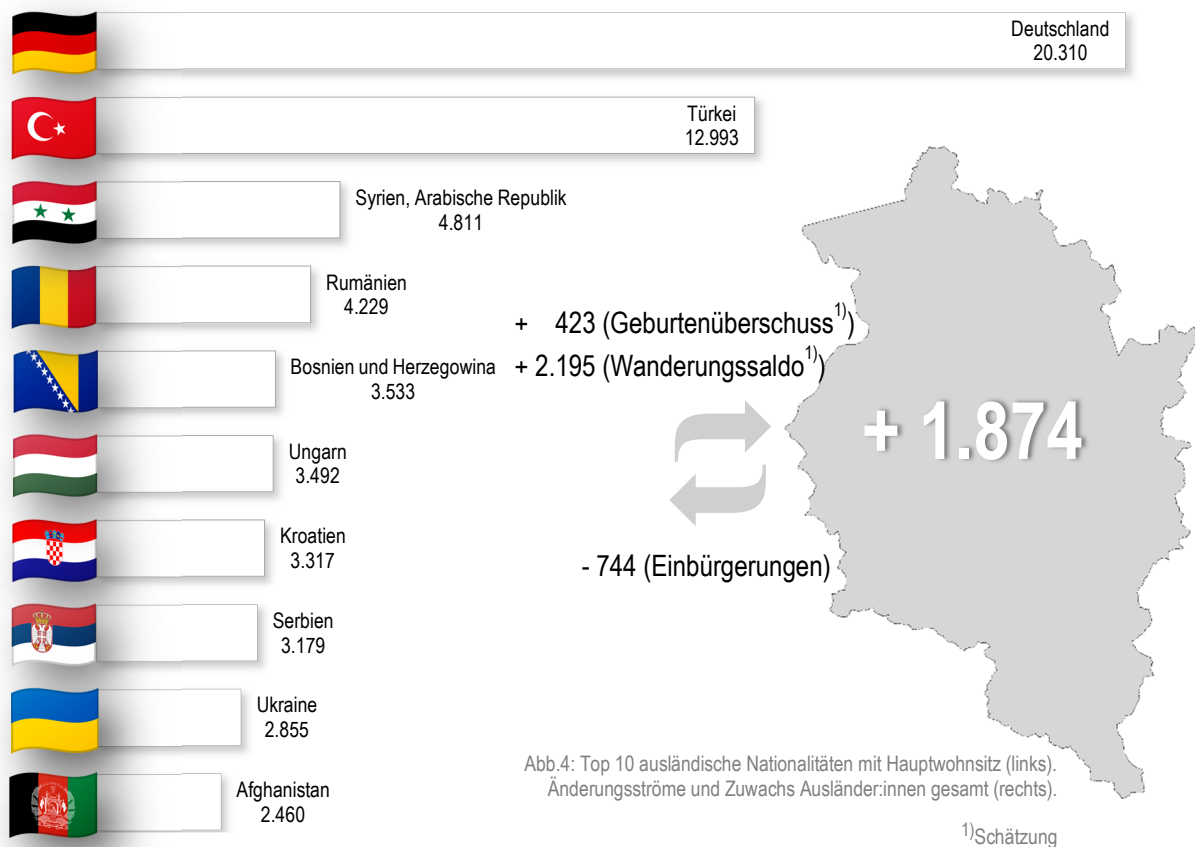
Deutschland
20.310

Türkei
12.993

Syrien, Arabische Republik
4.811

Rumänien
4.229

Bosnien und Herzegowina
3.533

Ungarn
3.492

Kroatien
3.317

Serbien
3.179

Ukraine
2.855

Afghanistan
2.460

+ 423 (Geburtenüberschuss$^{1)}$)
+ 2.195 (Wanderungssaldo$^{1)}$)

+ 1.874

- 744 (Einbürgerungen)

Abb.4: Top 10 ausländische Nationalitäten mit Hauptwohnsitz (links). Änderungsströme und Zuwachs Ausländer:innen gesamt (rechts).

$^{1)}$Schätzung